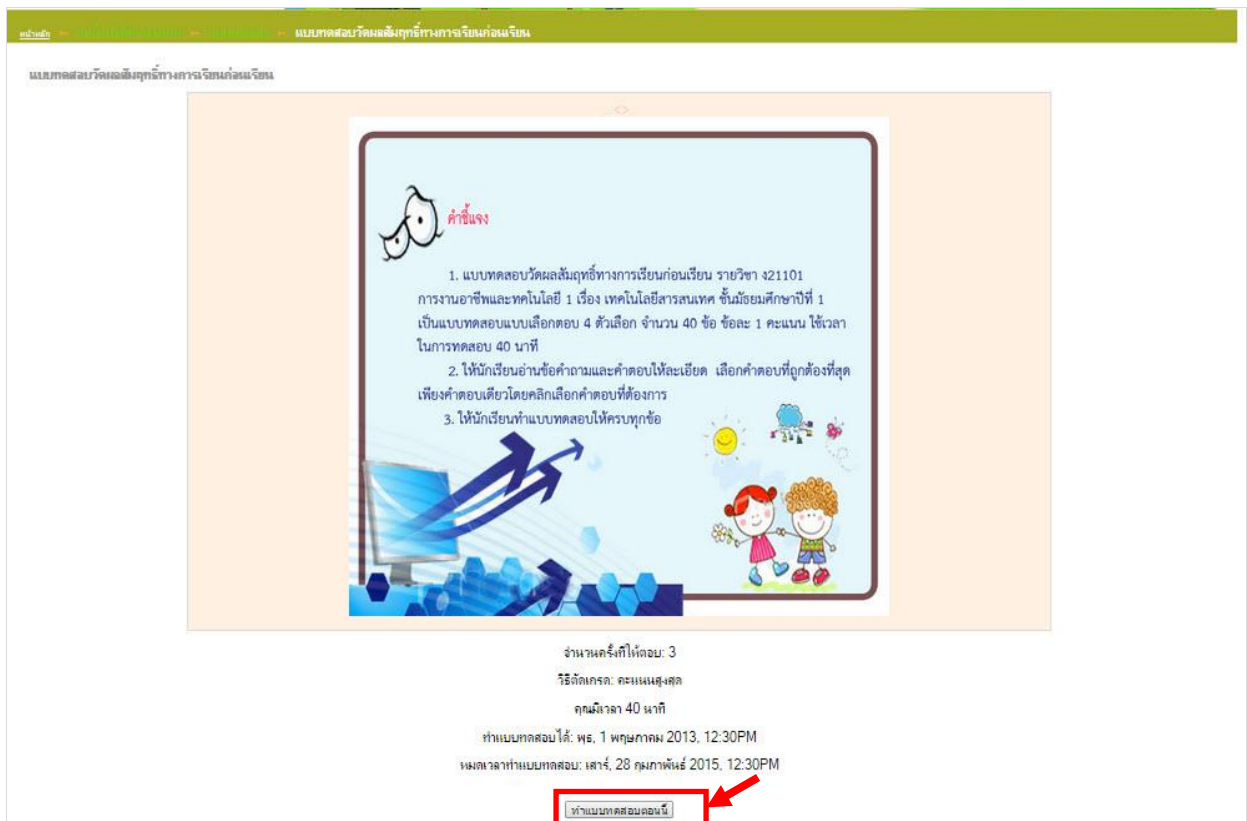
หน้าหลัก ► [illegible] ► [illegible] ► แบบทดสอบวัดผลสัมฤทธิ์ทางการเรียนก่อนเรียน

แบบทดสอบวัดผลสัมฤทธิ์ทางการเรียนก่อนเรียน

คำชี้แจง

1. แบบทดสอบวัดผลสัมฤทธิ์ทางการเรียนก่อนเรียน รายวิชา ง21101 การงานอาชีพและเทคโนโลยี 1 เรื่อง เทคโนโลยีสารสนเทศ ชั้นมัธยมศึกษาปีที่ 1 เป็นแบบทดสอบแบบเลือกตอบ 4 ตัวเลือก จำนวน 40 ข้อ ข้อละ 1 คะแนน ใช้เวลาในการทดสอบ 40 นาที

2. ให้นักเรียนอ่านข้อคำถามและคำตอบให้ละเอียด เลือกคำตอบที่ถูกต้องที่สุดเพียงคำตอบเดียวโดยคลิกเลือกคำตอบที่ต้องการ

3. ให้นักเรียนทำแบบทดสอบให้ครบทุกข้อ

จำนวนครั้งที่ให้ตอบ: 3

วิธีตัดเกรด: คะแนนสูงสุด

คุณมีเวลา 40 นาที

ทำแบบทดสอบได้: พุธ, 1 พฤษภาคม 2013, 12:30PM

หมดเวลาทำแบบทดสอบ: เสาร์, 28 กุมภาพันธ์ 2015, 12:30PM

ทำแบบทดสอบตอนนี้